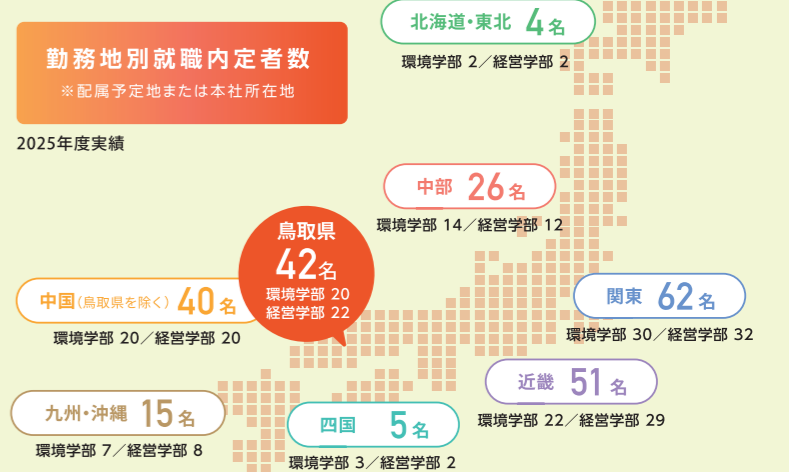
勤務地別就職内定者数
※配属予定地または本社所在地

2025年度実績

北海道・東北 4名
環境学部 2／経営学部 2

中部 26名
環境学部 14／経営学部 12

鳥取県
42名
環境学部 20
経営学部 22

中国(鳥取県を除く) 40名
環境学部 20／経営学部 20

関東 62名
環境学部 30／経営学部 32

近畿 51名
環境学部 22／経営学部 29

九州・沖縄 15名
環境学部 7／経営学部 8

四国 5名
環境学部 3／経営学部 2